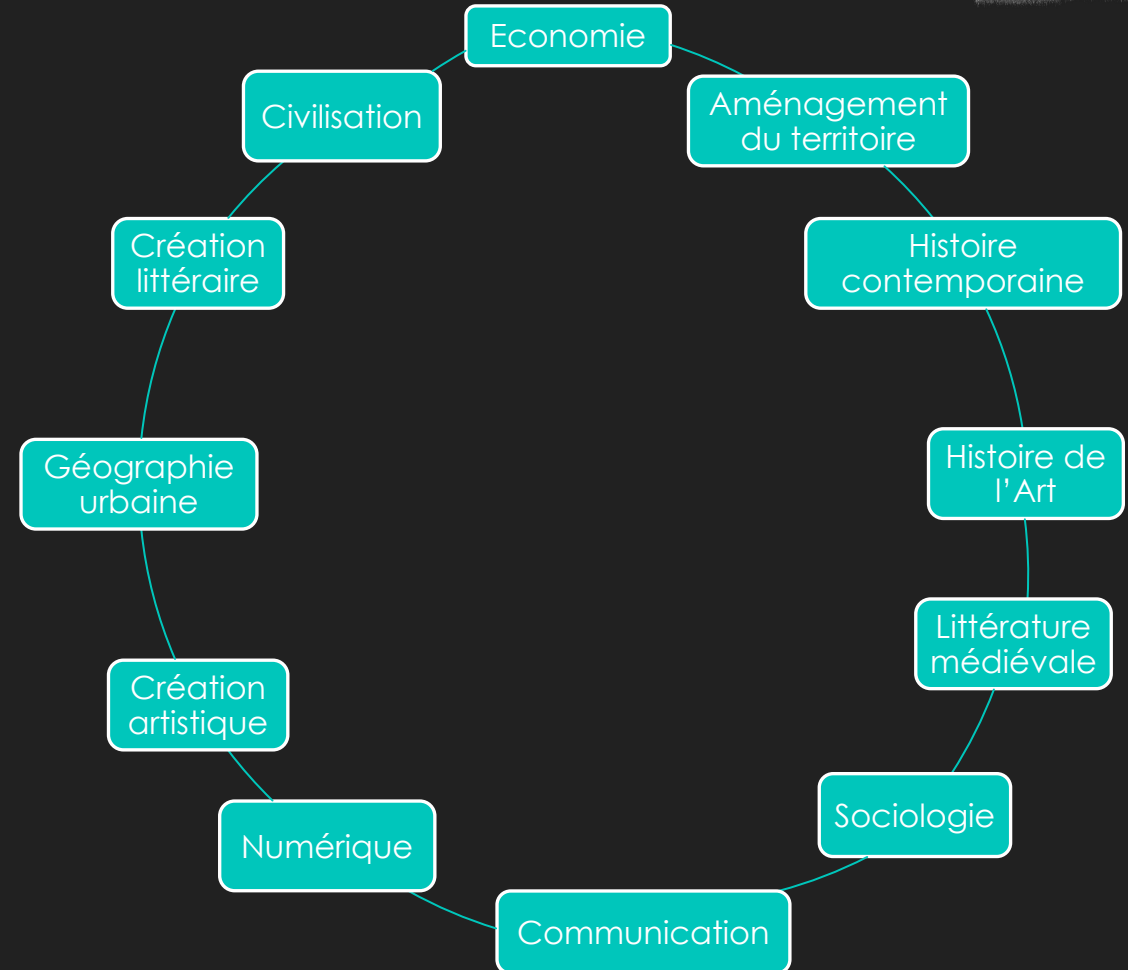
Economie

Aménagement du territoire

Histoire contemporaine

Histoire de l'Art

Littérature médiévale

Sociologie

Communication

Numérique

Création artistique

Géographie urbaine

Création littéraire

Civilisation